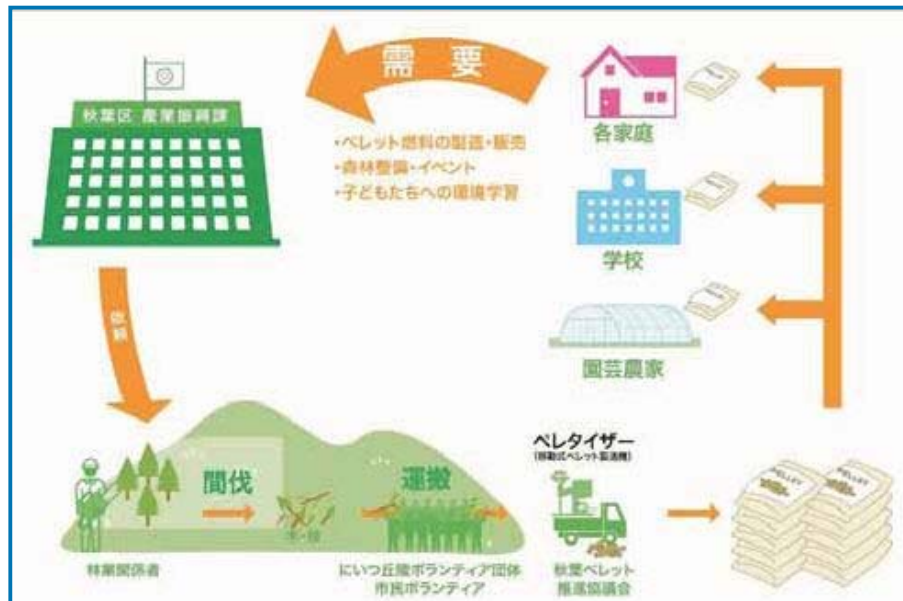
需要

秋葉区 産業振興課

・ペレット燃料の製造・販売
・森林整備・イベント
・子どもたちへの環境学習

各家庭

学校

園芸農家

依頼

間伐

運搬

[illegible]

ペレタイザー
(移動式ペレット製造機)

PELLET

林業関係者

にいつ丘陵ボランティア団体
市民ボランティア

秋葉ペレット
推進協議会